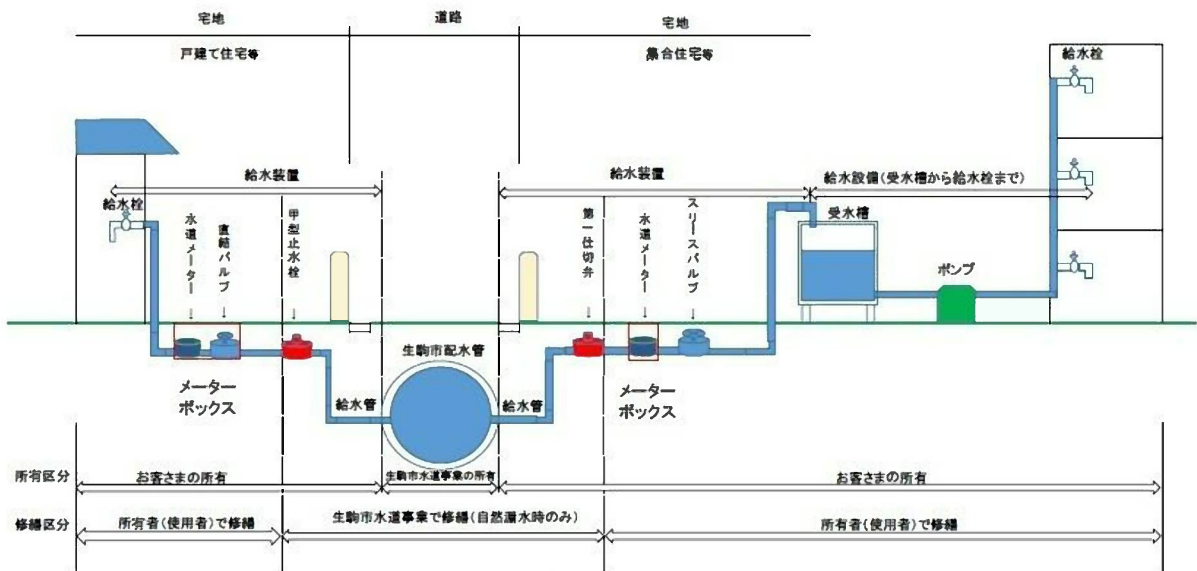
宅地

道路

宅地

戸建て住宅等

集合住宅等

給水栓

給水装置

給水装置

給水設備（受水槽から給水栓まで）

給水栓

水道メーター

直結バルブ

甲型止水栓

第一仕切弁

水道メーター

スリースバルブ

受水槽

ポンプ

生駒市配水管

給水管

給水管

メーターボックス

メーターボックス

所有区分

お客さまの所有

生駒市水道事業の所有

お客さまの所有

修繕区分

所有者（使用者）で修繕

生駒市水道事業で修繕（自然漏水時のみ）

所有者（使用者）で修繕